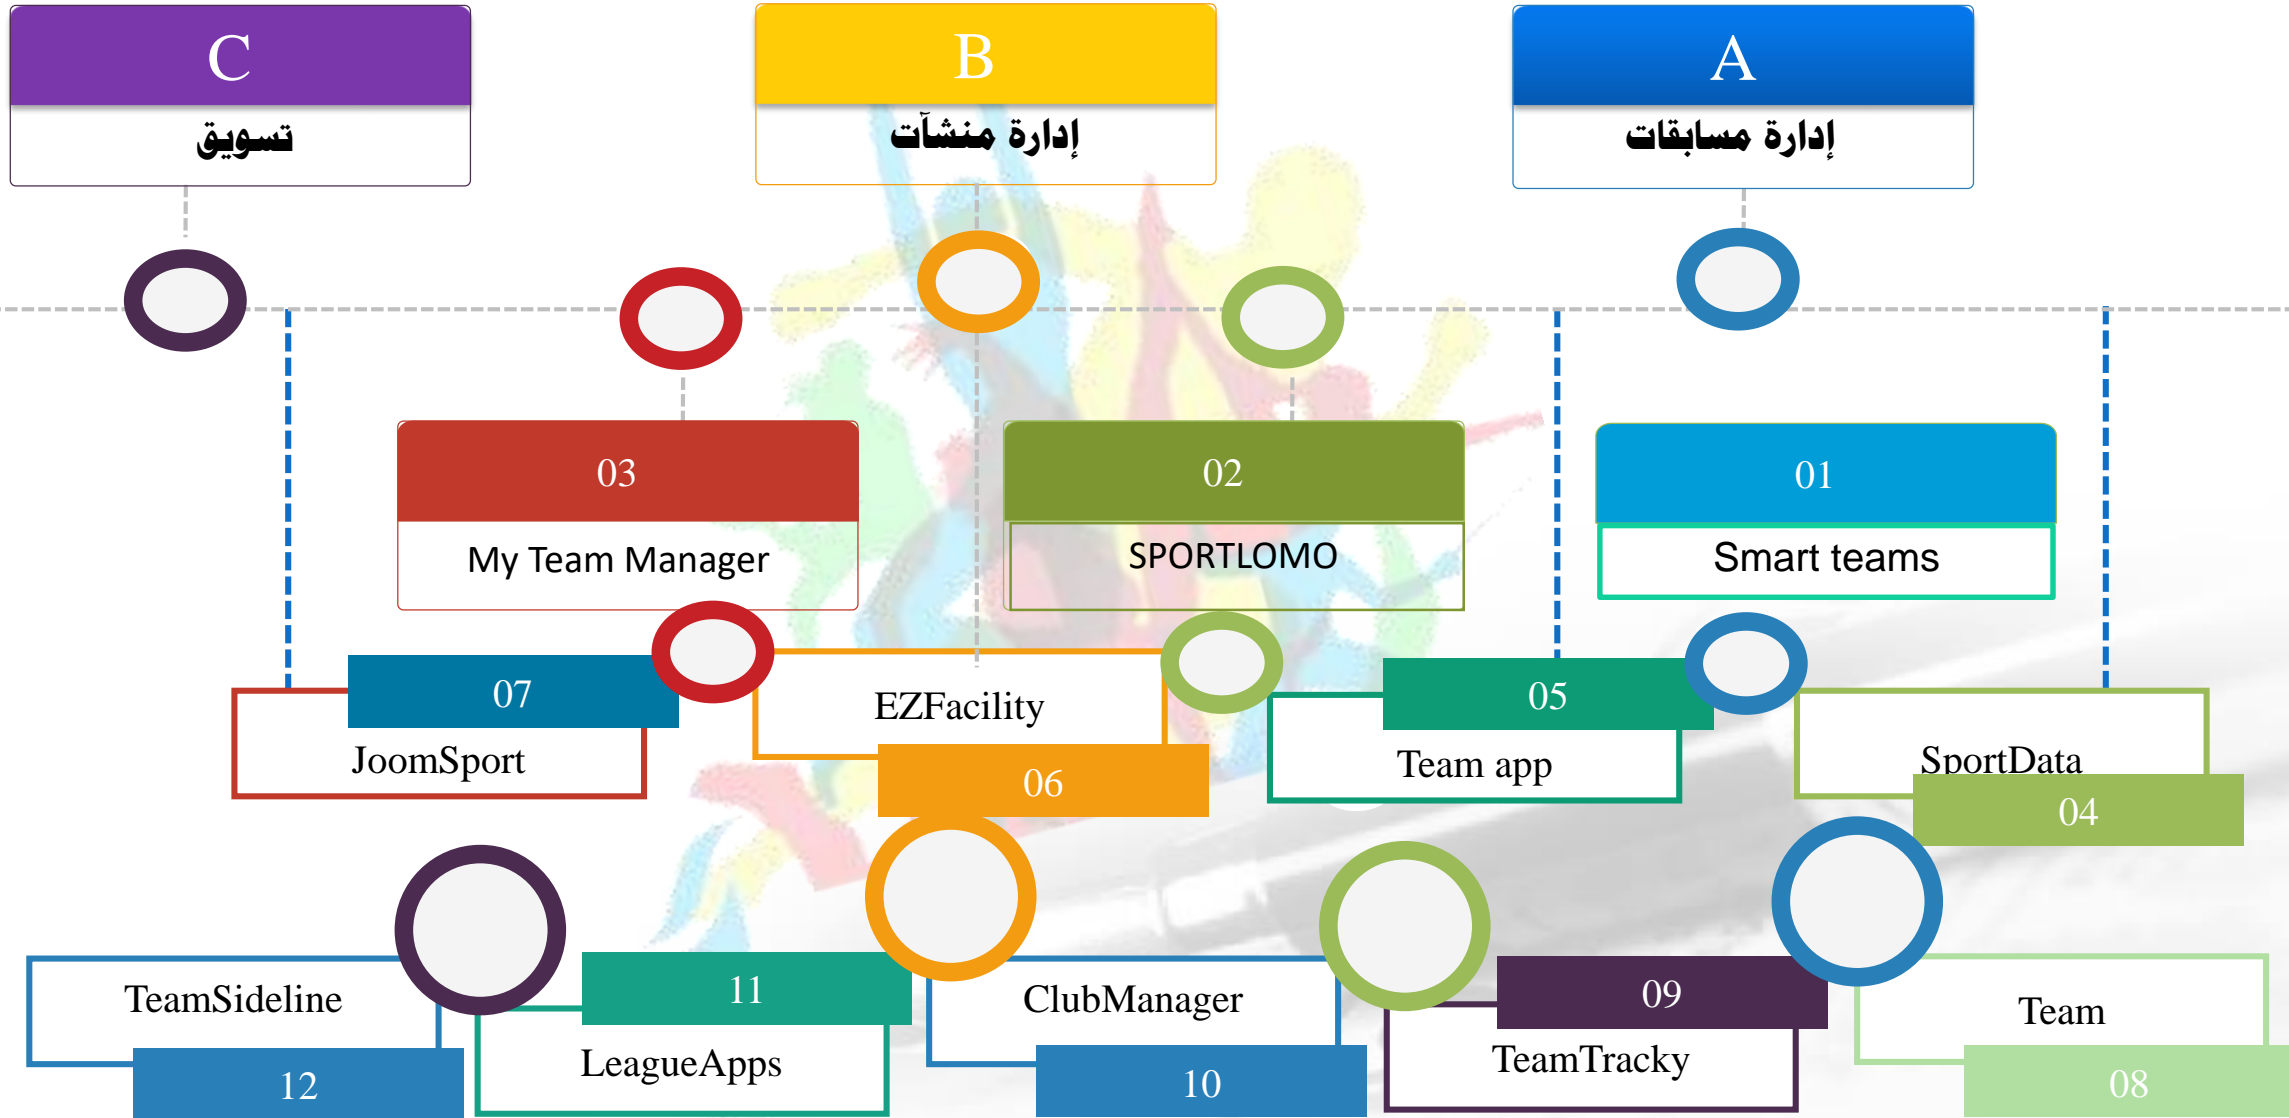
C
تسويق

B
إدارة منشآت

A
إدارة مسابقات

03
My Team Manager

02
SPORTLOMO

01
Smart teams

07
JoomSport

EZFacility
06

05
Team app

SportData
04

TeamSideline
12

11
LeagueApps

ClubManager
10

09
TeamTracky

Team
08